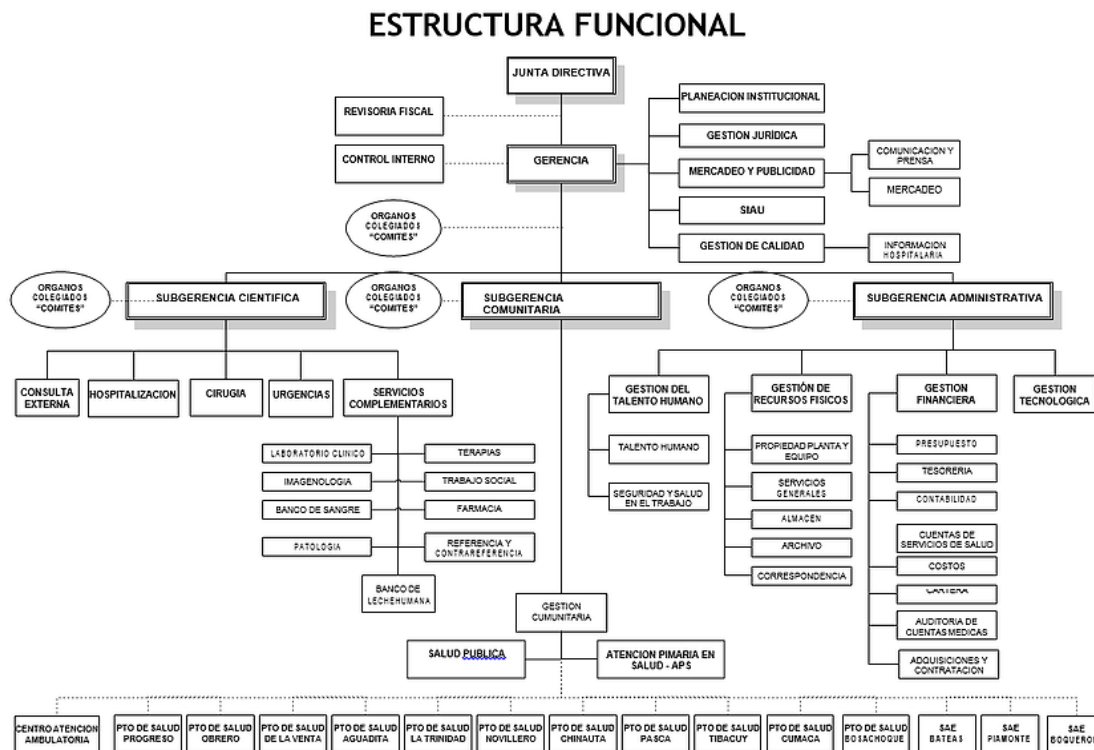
ESTRUCTURA FUNCIONAL

JUNTA DIRECTIVA

REVISORIA FISCAL

CONTROL INTERNO

GERENCIA

PLANEACION INSTITUCIONAL

GESTION JURÍDICA

MERCADEO Y PUBLICIDAD

COMUNICACION Y PRENSA

MERCADEO

SIAU

GESTION DE CALIDAD

INFORMACION HOSPITALARIA

ORGANOS COLEGIADOS "COMITES"

ORGANOS COLEGIADOS "COMITES"

SUBGERENCIA CIENTIFICA

ORGANOS COLEGIADOS "COMITES"

SUBGERENCIA COMUNITARIA

ORGANOS COLEGIADOS "COMITES"

SUBGERENCIA ADMINISTRATIVA

CONSULTA EXTERNA

HOSPITALIZACION

CIRUGIA

URGENCIAS

SERVICIOS COMPLEMENTARIOS

LABORATORIO CLINICO

TERAPIAS

IMAGENOLOGIA

TRABAJO SOCIAL

BANCO DE SANGRE

FARMACIA

PATOLOGIA

REFERENCIA Y CONTRAREFERENCIA

BANCO DE LECHEHUMANA

GESTION DEL TALENTO HUMANO

TALENTO HUMANO

SEGURIDAD Y SALUD EN EL TRABAJO

GESTIÓN DE RECURSOS FISICOS

PROPIEDAD PLANTA Y EQUIPO

SERVICIOS GENERALES

ALMACEN

ARCHIVO

CORRESPONDENCIA

GESTION FINANCIERA

PRESUPUESTO

TESORERIA

CONTABILIDAD

CUENTAS DE SERVICIOS DE SALUD

COSTOS

CARTERA

AUDITORIA DE CUENTAS MEDICAS

ADQUISICIONES Y CONTRATACION

GESTION TECNOLOGICA

GESTION CUMUNITARIA

SALUD PUBLICA

ATENCION PIMARIA EN SALUD - APS

CENTRO ATENCION AMBULATORIA

PTO DE SALUD PROGRESO

PTO DE SALUD OBRERO

PTO DE SALUD DE LA VENTA

PTO DE SALUD AGUADITA

PTO DE SALUD LA TRINIDAD

PTO DE SALUD NOVILLERO

PTO DE SALUD CHINAUTA

PTO DE SALUD PASCA

PTO DE SALUD TIBACUY

PTO DE SALUD CUMACA

PTO DE SALUD BOSACHOQUE

SAE BATEAS

SAE PIAMONTE

SAE BOQUERO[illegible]